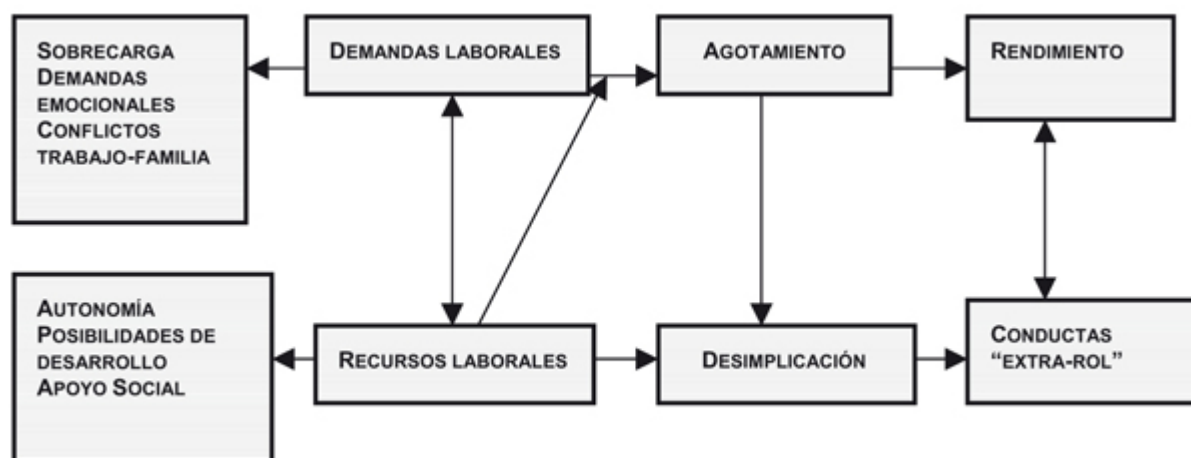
Sobrecarga
Demandas emocionales
Conflictos trabajo-familia

Demandas laborales

Agotamiento

Rendimiento

Autonomía
Posibilidades de desarrollo
Apoyo Social

Recursos laborales

Desimplicación

Conductas "extra-rol"